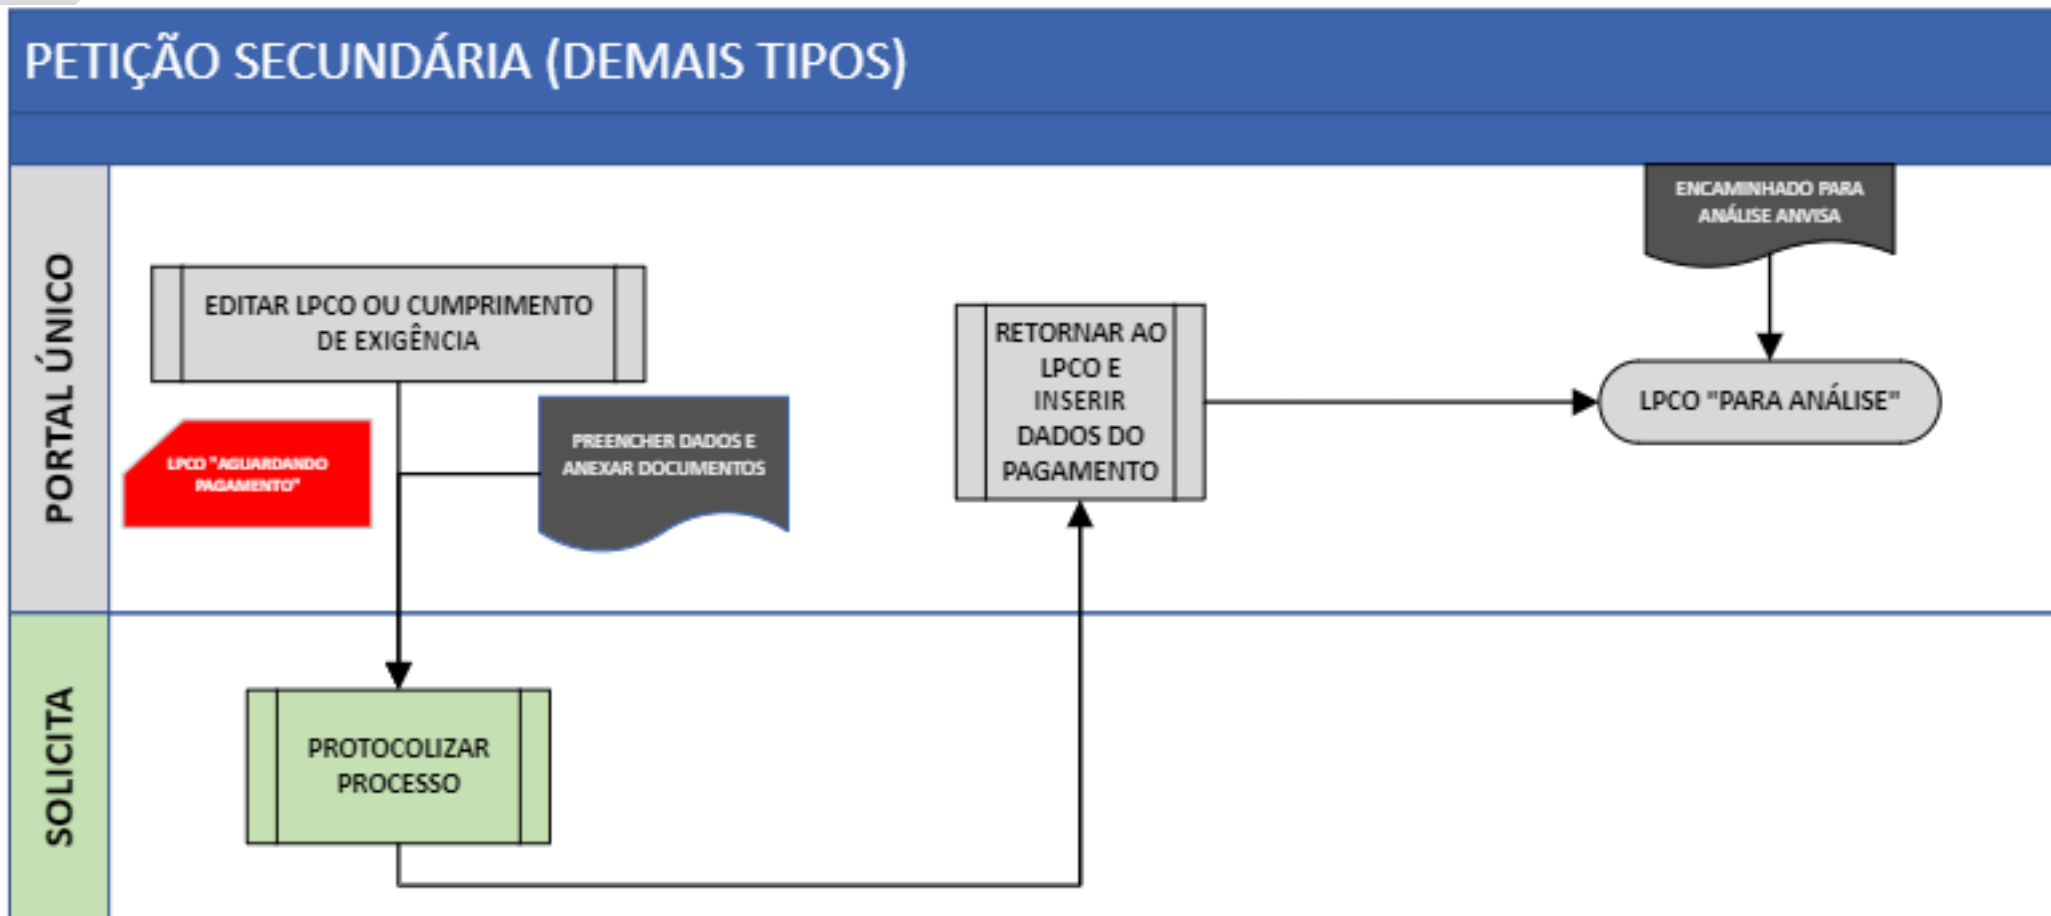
PETIÇÃO SECUNDÁRIA (DEMAIS TIPOS)

PORTAL ÚNICO

EDITAR LPCO OU CUMPRIMENTO DE EXIGÊNCIA

LPCO "AGUARDANDO PAGAMENTO"

PREENCHER DADOS E ANEXAR DOCUMENTOS

RETORNAR AO LPCO E INSERIR DADOS DO PAGAMENTO

ENCAMINHADO PARA ANÁLISE ANVISA

LPCO "PARA ANÁLISE"

SOLICITA

PROTOCOLIZAR PROCESSO